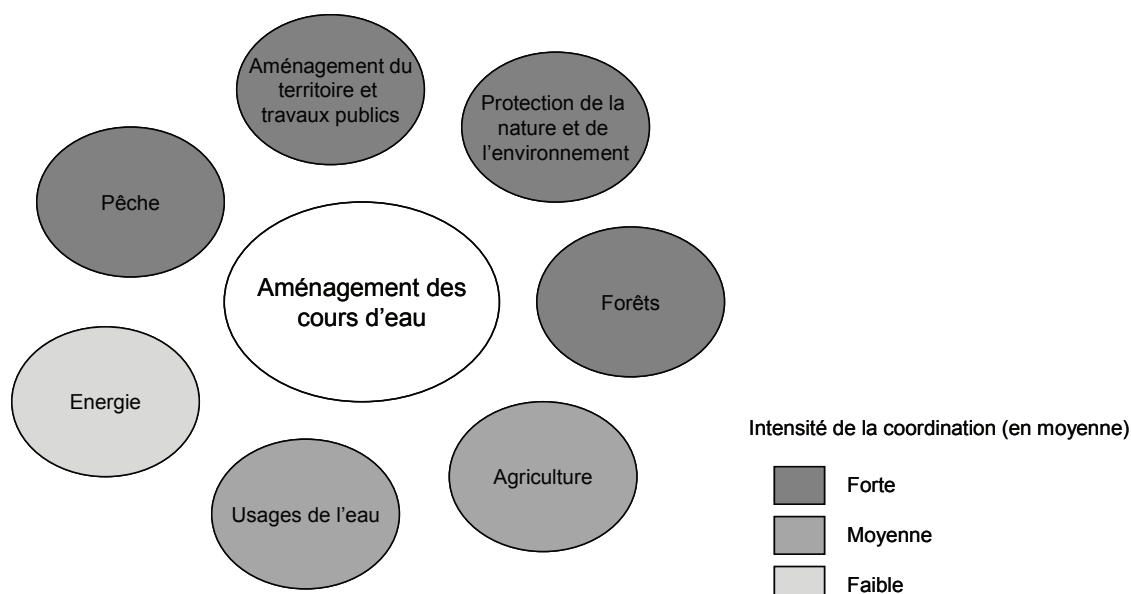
Aménagement du territoire et travaux publics

Protection de la nature et de l'environnement

Pêche

Aménagement des cours d'eau

Forêts

Energie

Agriculture

Usages de l'eau

Intensité de la coordination (en moyenne)

Forte

Moyenne

Faible